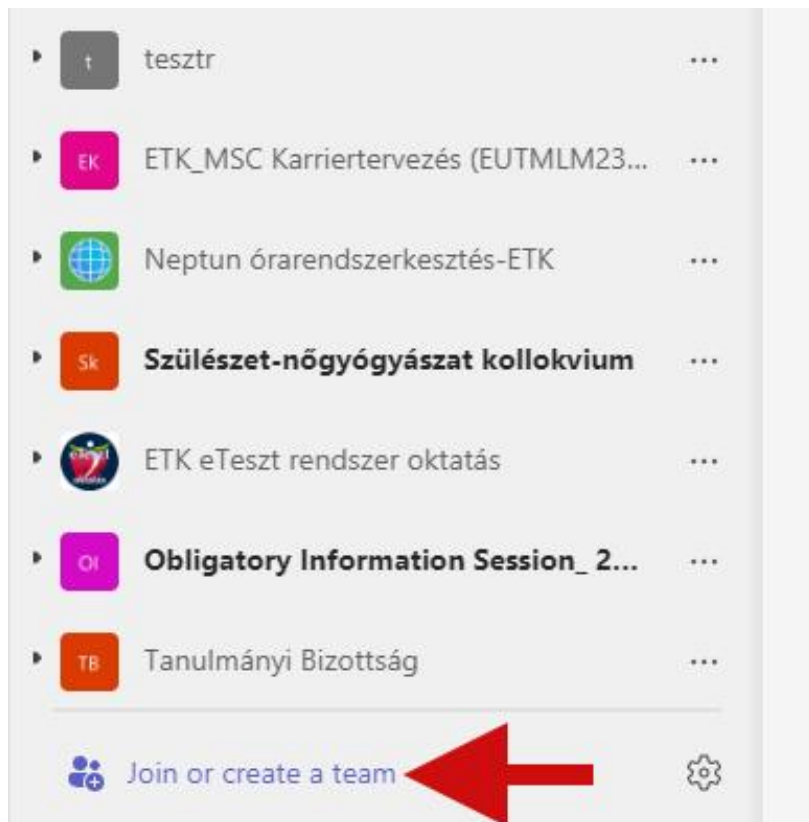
t tesztr ···

EK ETK_MSC Karriertervezés (EUTMLM23... ···

Neptun órarendszerkesztés-ETK ···

Sk Szülészet-nőgyógyászat kollokvium ···

ETK eTeszt rendszer oktatás ···

OI Obligatory Information Session_ 2... ···

TB Tanulmányi Bizottság ···

Join or create a team